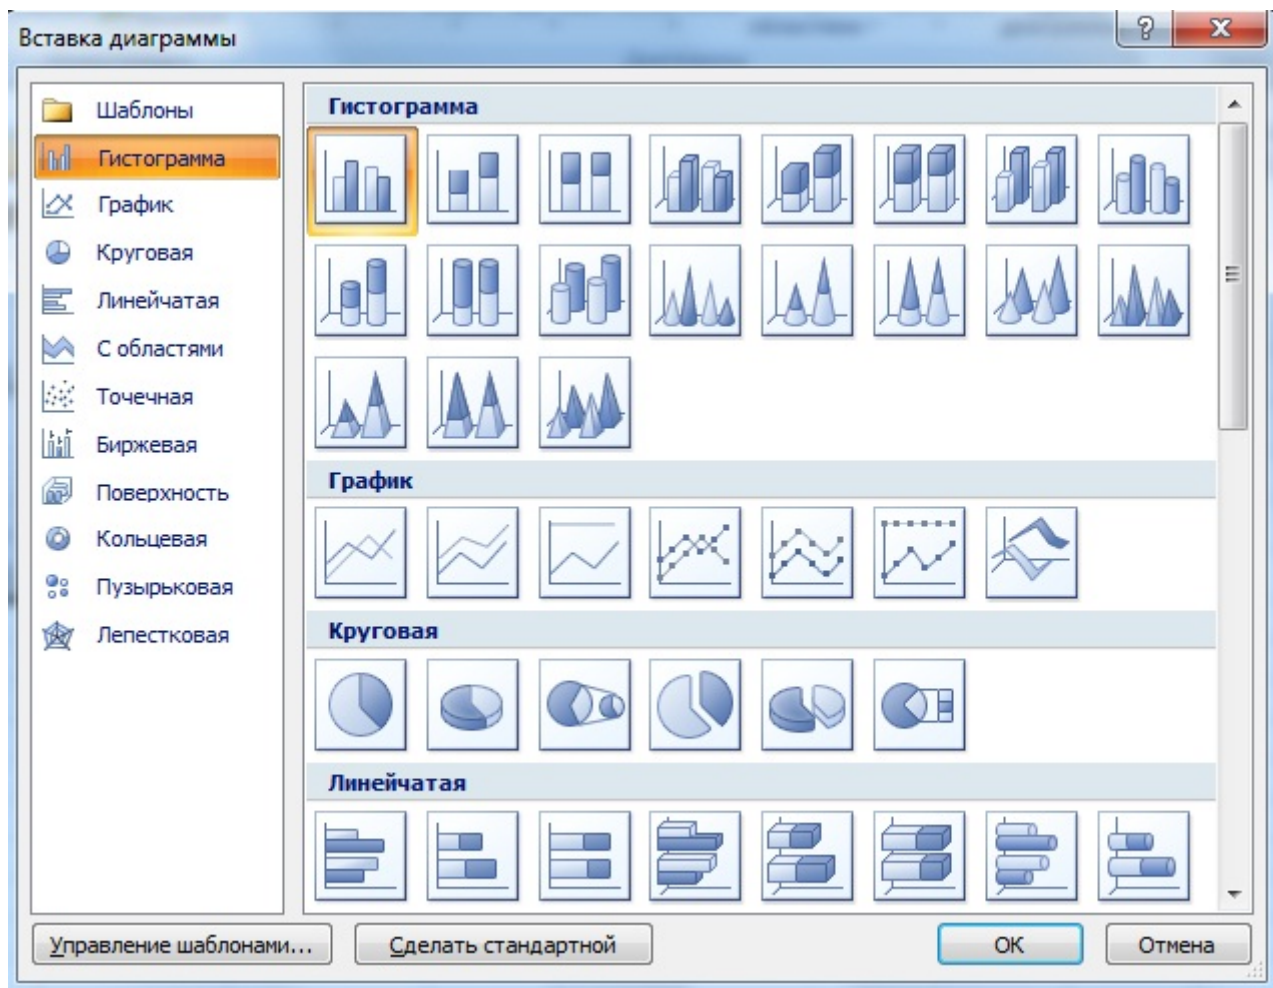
Вставка диаграммы

?

Шаблоны
Гистограмма
График
Круговая
Линейчатая
С областями
Точечная
Биржевая
Поверхность
Кольцевая
Пузырьковая
Лепестковая

Гистограмма

График

Круговая

Линейчатая

Управление шаблонами...

Сделать стандартной

ОК

Отмена